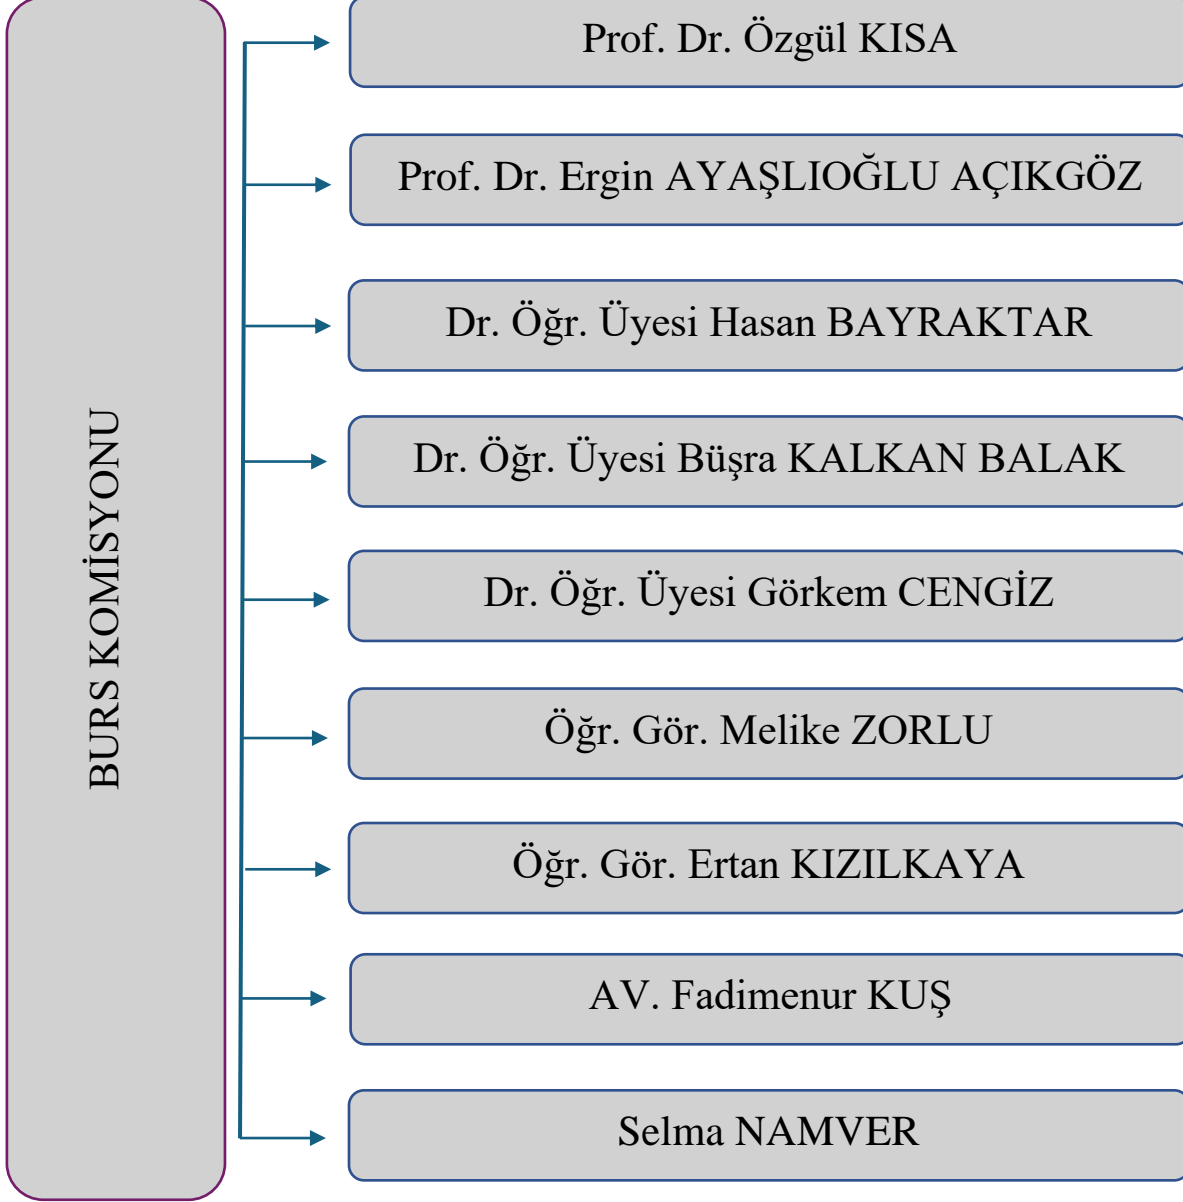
BURS KOMİSYONU

Prof. Dr. Özgül KISA

Prof. Dr. Ergin AYAŞLIOĞLU AÇIKGÖZ

Dr. Öğr. Üyesi Hasan BAYRAKTAR

Dr. Öğr. Üyesi Büşra KALKAN BALAK

Dr. Öğr. Üyesi Görkem CENGİZ

Öğr. Gör. Melike ZORLU

Öğr. Gör. Ertan KIZILKAYA

AV. Fadimenur KUŞ

Selma NAMVER